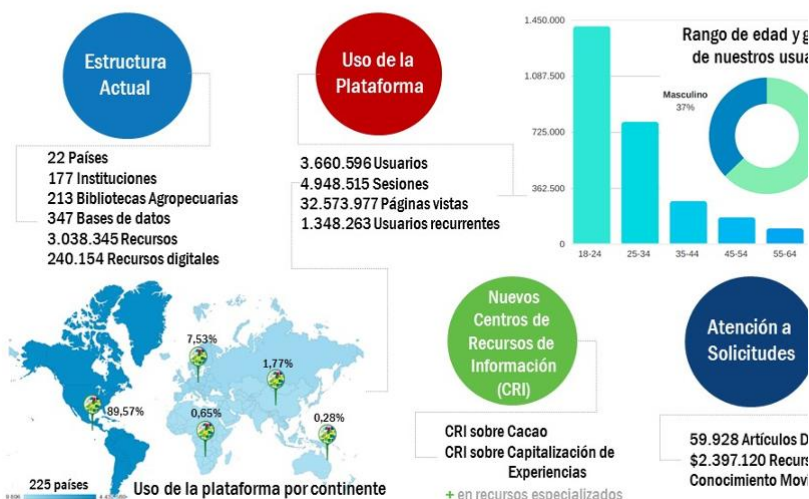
Estructura Actual

22 Países
177 Instituciones
213 Bibliotecas Agropecuarias
347 Bases de datos
3.038.345 Recursos
240.154 Recursos digitales

Uso de la Plataforma

3.660.596 Usuarios
4.948.515 Sesiones
32.573.977 Páginas vistas
1.348.263 Usuarios recurrentes

Rango de edad y g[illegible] de nuestros usua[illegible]

1.450.000
1.087.500
725.000
362.500
0

18-24 25-34 35-44 45-54 55-64

Masculino
37%

7,53%
1,77%
89,57%
0,65%
0,28%

225 países
Uso de la plataforma por continente

Nuevos Centros de Recursos de Información (CRI)

CRI sobre Cacao
CRI sobre Capitalización de Experiencias
+ en recursos especializados

Atención a Solicitudes

59.928 Artículos D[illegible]
$2.397.120 Recurs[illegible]
Conocimiento Movi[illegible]